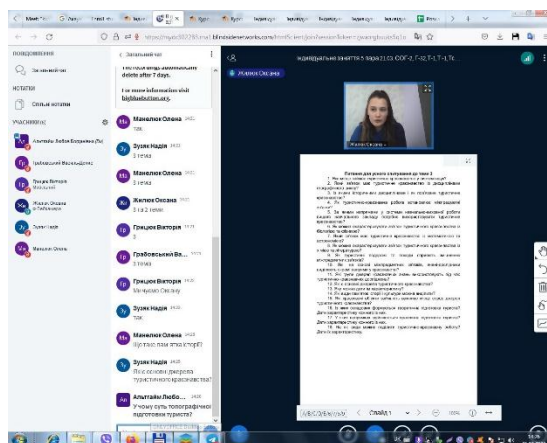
ПОВІДОМЛЕННЯ

Записи нотаток

НОТАТКИ

Спільні нотатки

УЧАСНИКИ (9)

Алтухайн Любов Богданівна (Ти)

Грабовський Василь Дмитро

Грицюк Вікторія Миколаївна

Жилюк Оксана Іванівна

Зузяк Надія

Манелюк Олена

Загальний чат

Історія чату автоматично delete after 7 days. For more information visit bigbluebutton.org.

Манелюк Олена
так

Зузяк Надія
3 тема

Манелюк Олена
3 тема

Жилюк Оксана
3 із 2 теми

Грицюк Вікторія
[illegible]

Грабовський Ва...
3 тема

Грицюк Вікторія
Чи чуєте Оксану

Зузяк Надія
так

Манелюк Олена
Від теми вам етап теорії?

Зузяк Надія
Які основні джерела туристичного краєзнавства?

Алтухайн Любо...
У чому суть топографічної підготовки туриста?

Індивідуальне заняття 5 березня 2021 р. СОГ-2, Г-32, Т-1, Т-1, Т-7с

Жилюк Оксана

Жилюк Оксана

Питання для усного опитування до теми 3

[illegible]

Слайд 1

100%